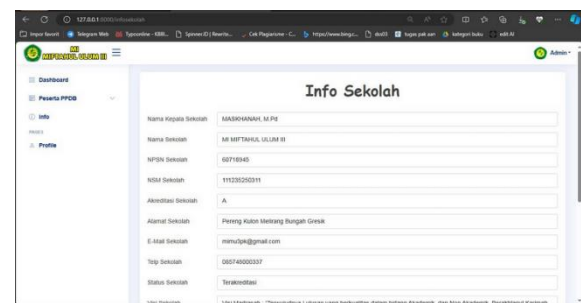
127.0.0.1:8000/infosekolah

Impor favorit | Telegram Web | Typeonline - KBBI... | Spinner.ID | Rewrite... | Cek Plagiarisme - C... | https://www.bingc... | doc03 | tugas pak sari | kategori buku | edit AI

MI MIFTAHUL ULUM III

Admin

Dashboard

Peserta PPDB

Info

PAGES

Profile

Info Sekolah

Nama Kepala Sekolah | MASKHANAH, M.Pd

Nama Sekolah | MI MIFTAHUL ULUM III

NPSN Sekolah | 60718945

NSM Sekolah | 111235250311

Akreditasi Sekolah | A

Alamat Sekolah | Pereng Kulon Melirang Bungah Gresik

E-Mail Sekolah | mimu3pk@gmail.com

Telp Sekolah | 085746000337

Status Sekolah | Terakreditasi

Visi Sekolah | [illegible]